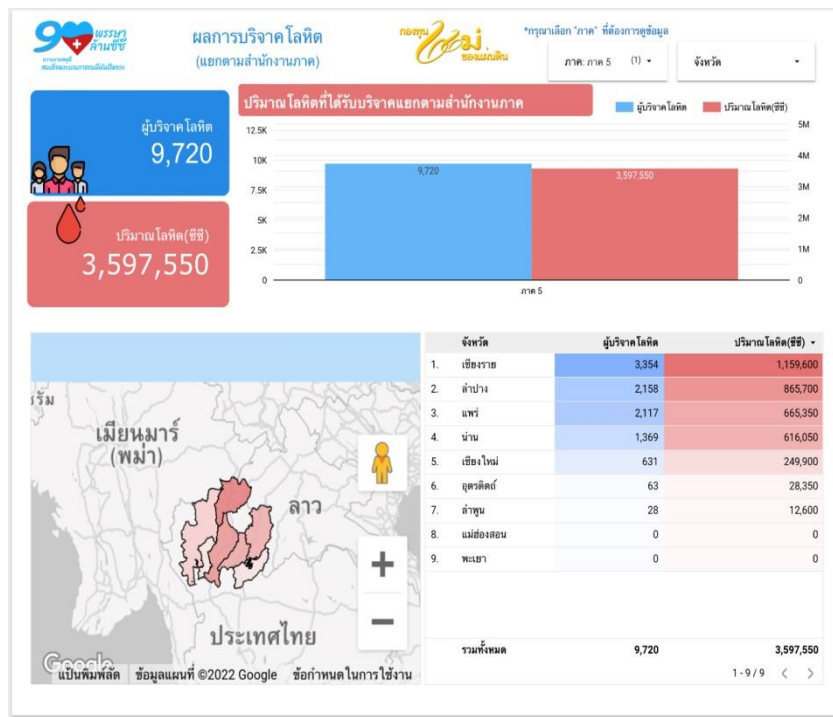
90 พรรษา สามซีซี

ผลการบริจาคโลหิต
(แยกตามสำนักงานภาค)

กองทุน ใหม่ ของแผ่นดิน

*กรุณาเลือก "ภาค" ที่ต้องการดูข้อมูล

ภาค: ภาค 5 (1)

จังหวัด

ผู้บริจาคโลหิต
9,720

ปริมาณโลหิต(ซีซี)
3,597,550

ปริมาณโลหิตที่ได้รับบริจาคแยกตามสำนักงานภาค

ผู้บริจาคโลหิต ปริมาณโลหิต(ซีซี)

12.5K
10K
7.5K
5K
2.5K
0

5M
4M
3M
2M
1M
0

9,720
3,597,550

ภาค 5

ธรรม
เมียนมาร์
(พม่า)
ลาว
ประเทศไทย

Google
แป้นพิมพ์ลัด ข้อมูลแผนที่ ©2022 Google ข้อกำหนดในการใช้งาน

| | จังหวัด | ผู้บริจาคโลหิต | ปริมาณโลหิต(ซีซี) |
|---|---|---|---|
| 1. | เชียงราย | 3,354 | 1,159,600 |
| 2. | ลำปาง | 2,158 | 865,700 |
| 3. | แพร่ | 2,117 | 665,350 |
| 4. | น่าน | 1,369 | 616,050 |
| 5. | เชียงใหม่ | 631 | 249,900 |
| 6. | อุตรดิตถ์ | 63 | 28,350 |
| 7. | ลำพูน | 28 | 12,600 |
| 8. | แม่ฮ่องสอน | 0 | 0 |
| 9. | พะเยา | 0 | 0 |
| | รวมทั้งหมด | 9,720 | 3,597,550 |

1 - 9 / 9